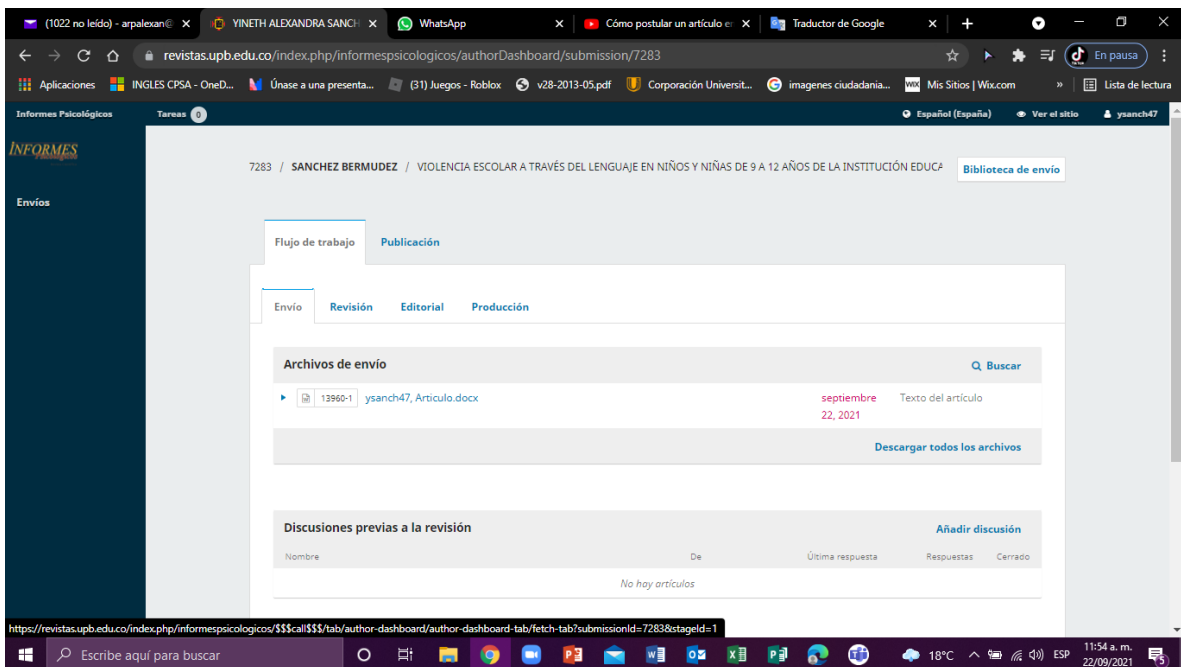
(1022 no leído) - arpalexan@ × | YINETH ALEXANDRA SANCH × | WhatsApp × | Cómo postular un artículo en × | Traductor de Google × | +

revistas.upb.edu.co/index.php/informespsicologicos/authorDashboard/submission/7283

En pausa

Aplicaciones | INGLES CPSA - OneD... | Únase a una presenta... | (31) Juegos - Roblox | v28-2013-05.pdf | Corporación Universit... | imagenes ciudadania... | Mis Sitios | Wix.com | » | Lista de lectura

Informes Psicológicos | Tareas 0 | Español (España) | Ver el sitio | ysanch47

INFORMES

Envíos

7283 / SANCHEZ BERMUDEZ / VIOLENCIA ESCOLAR A TRAVÉS DEL LENGUAJE EN NIÑOS Y NIÑAS DE 9 A 12 AÑOS DE LA INSTITUCIÓN EDUCA

Biblioteca de envío

Flujo de trabajo | Publicación

Envío | Revisión | Editorial | Producción

Archivos de envío

Buscar

13960-1 ysanch47, Articulo.docx septiembre 22, 2021 Texto del artículo

Descargar todos los archivos

Discusiones previas a la revisión

Añadir discusión

| Nombre | De | Última respuesta | Respuestas | Cerrado |
|---|---|---|---|---|
| No hay artículos | | | | |

https://revistas.upb.edu.co/index.php/informespsicologicos/$$$call$$$/tab/author-dashboard/author-dashboard-tab/fetch-tab?submissionId=7283&stageId=1

Escribe aquí para buscar

18°C ESP 11:54 a. m. 22/09/2021 5